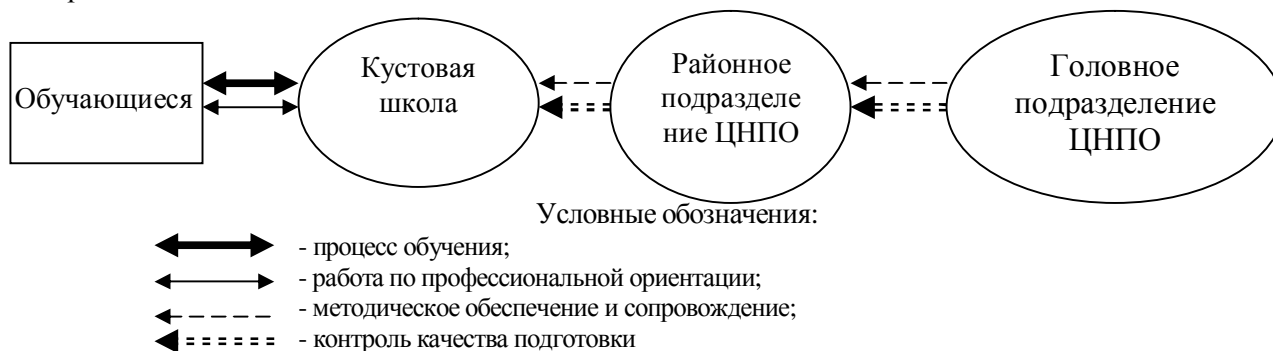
Обучающиеся

Кустовая школа

Районное подразделение ЦНПО

Головное подразделение ЦНПО

Условные обозначения:

- процесс обучения;
- работа по профессиональной ориентации;
- методическое обеспечение и сопровождение;
- контроль качества подготовки